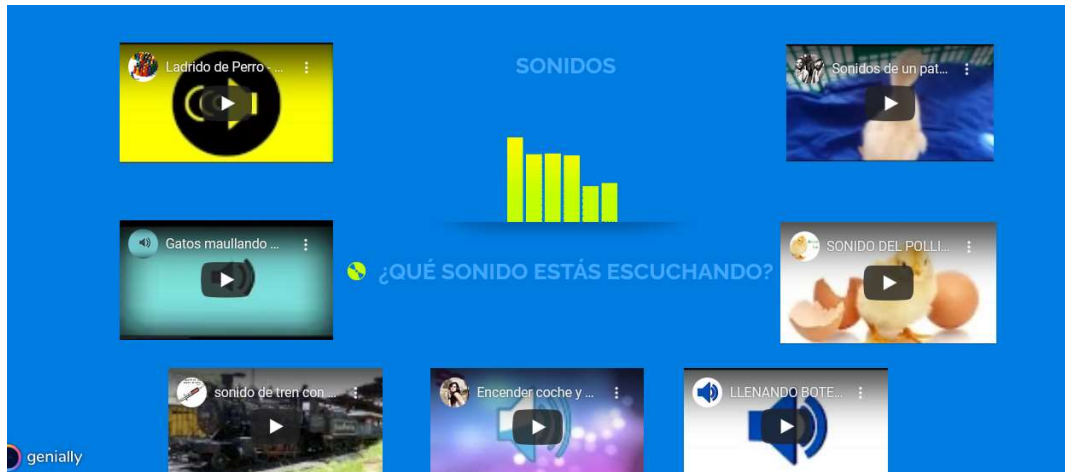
Ladrido de Perro - ...

SONIDOS

Sonidos de un pat...

Gatos maullando ...

¿QUÉ SONIDO ESTÁS ESCUCHANDO?

SONIDO DEL POLLI...

sonido de tren con ...

Encender coche y ...

LLENANDO BOTE...

genially